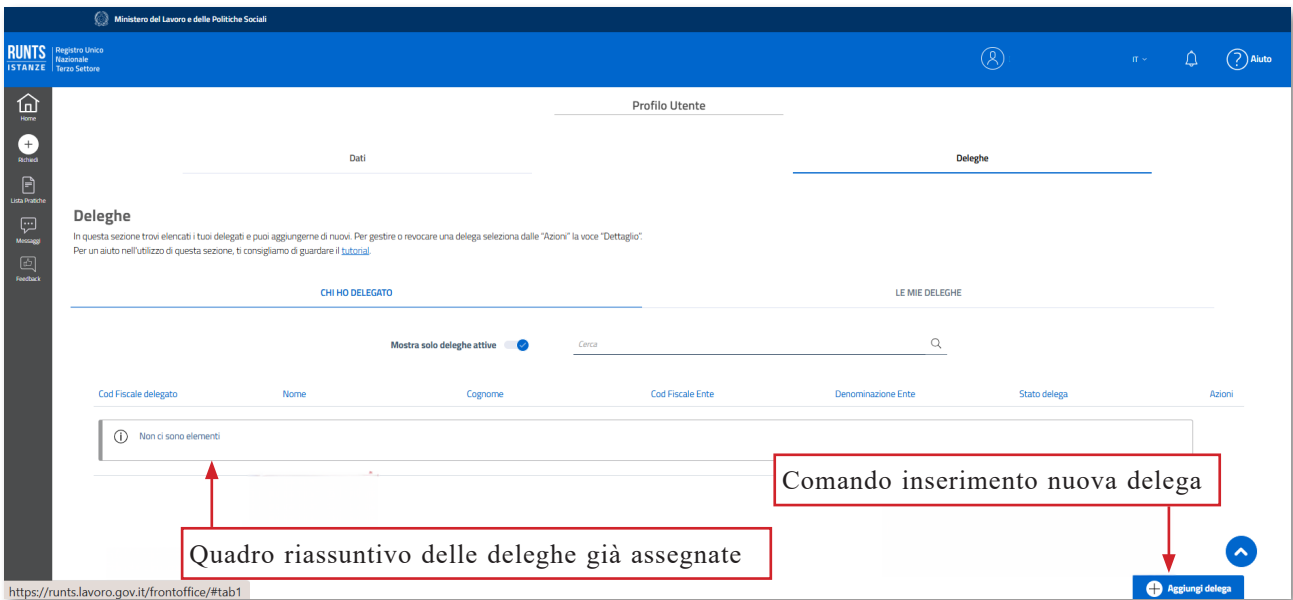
Ministero del Lavoro e delle Politiche Sociali

RUNTS ISTANZE Registro Unico Nazionale Terzo Settore

IT

Aiuto

Home

Richiedi

Lista Pratiche

Messaggi

Feedback

Profilo Utente

Dati

Deleghe

Deleghe

In questa sezione trovi elencati i tuoi delegati e puoi aggiungerne di nuovi. Per gestire o revocare una delega seleziona dalle "Azioni" la voce "Dettaglio".
Per un aiuto nell'utilizzo di questa sezione, ti consigliamo di guardare il tutorial.

CHI HO DELEGATO

LE MIE DELEGHE

Mostra solo deleghe attive

Cerca

| Cod Fiscale delegato | Nome | Cognome | Cod Fiscale Ente | Denominazione Ente | Stato delega | Azioni |
|---|---|---|---|---|---|---|

Non ci sono elementi

Comando inserimento nuova delega

Quadro riassuntivo delle deleghe già assegnate

https://runts.lavoro.gov.it/frontoffice/#tab1

Aggiungi delega